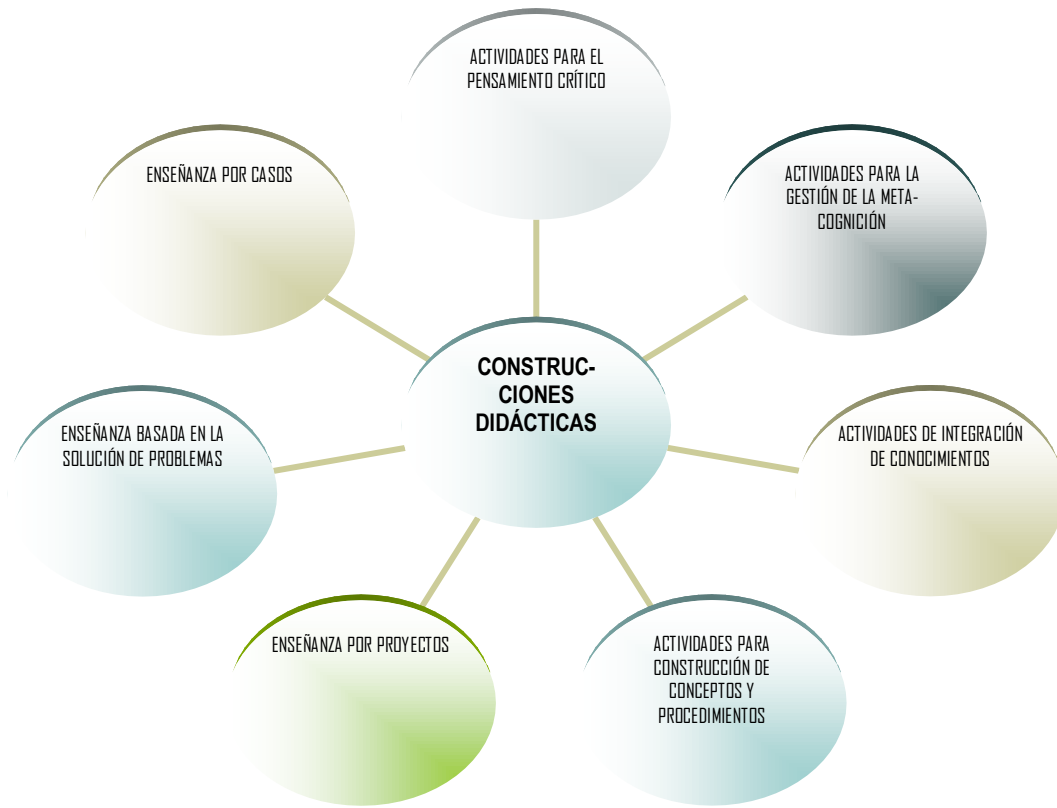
ACTIVIDADES PARA EL PENSAMIENTO CRÍTICO

ENSEÑANZA POR CASOS

ACTIVIDADES PARA LA GESTIÓN DE LA META-COGNICIÓN

CONSTRUCCIONES DIDÁCTICAS

ENSEÑANZA BASADA EN LA SOLUCIÓN DE PROBLEMAS

ACTIVIDADES DE INTEGRACIÓN DE CONOCIMIENTOS

ENSEÑANZA POR PROYECTOS

ACTIVIDADES PARA CONSTRUCCIÓN DE CONCEPTOS Y PROCEDIMIENTOS